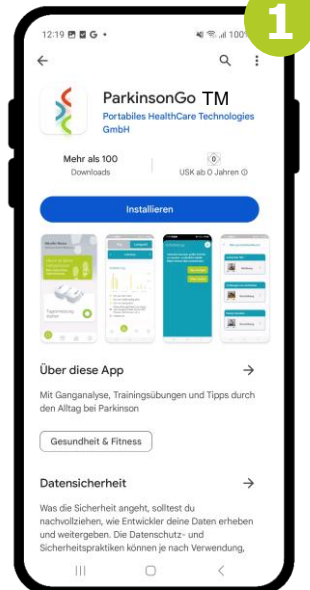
1

12:19 G •

100

ParkinsonGo TM

Portabiles HealthCare Technologies GmbH

Mehr als 100
Downloads

0
USK ab 0 Jahren ⓘ

Installieren

Über diese App

Mit Ganganalyse, Trainingsübungen und Tipps durch den Alltag bei Parkinson

Gesundheit & Fitness

Datensicherheit

Was die Sicherheit angeht, solltest du nachvollziehen, wie Entwickler deine Daten erheben und weitergeben. Die Datenschutz- und Sicherheitspraktiken können je nach Verwendung,